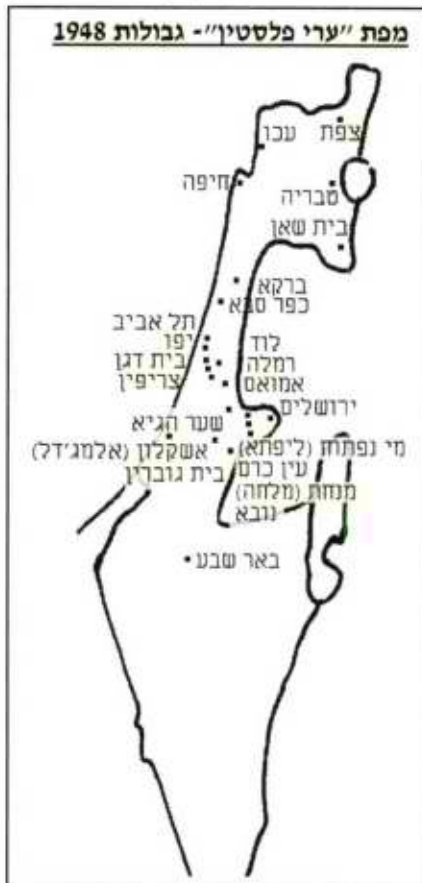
מפת ״ערי פלסטין״- גבולות 1948

צפת
עכו
חיפה
טבריה
בית שאן
ברקא
כפר סבא
תל אביב
יפו
בית דגן
צריפין
לוד
רמלה
אמואס
ירושלים
שער הגיא
מי נפתוח (ליפתא)
אשקלון (אלמג׳דל)
עין כרם
בית גוברין
מנחת (מלחה)
נובא
באר שבע